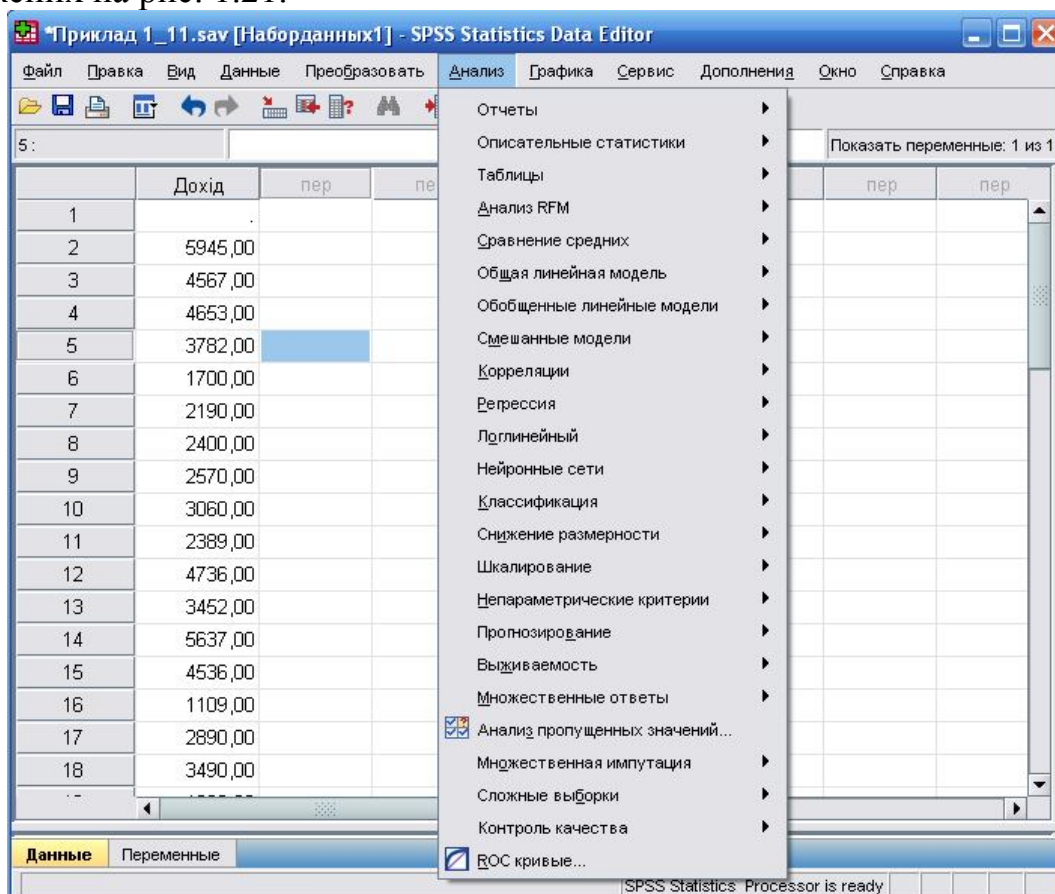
*Приклад 1_11.sav [Наборданных1] - SPSS Statistics Data Editor

Файл Правка Вид Данные Преобразовать Анализ Графика Сервис Дополнения Окно Справка

5:

Показать переменные: 1 из 1

| | Дохід | пер | пе | пер | пер |
|---|---|---|---|---|---|
| 1 | . | | | | |
| 2 | 5945,00 | | | | |
| 3 | 4567,00 | | | | |
| 4 | 4653,00 | | | | |
| 5 | 3782,00 | | | | |
| 6 | 1700,00 | | | | |
| 7 | 2190,00 | | | | |
| 8 | 2400,00 | | | | |
| 9 | 2570,00 | | | | |
| 10 | 3060,00 | | | | |
| 11 | 2389,00 | | | | |
| 12 | 4736,00 | | | | |
| 13 | 3452,00 | | | | |
| 14 | 5637,00 | | | | |
| 15 | 4536,00 | | | | |
| 16 | 1109,00 | | | | |
| 17 | 2890,00 | | | | |
| 18 | 3490,00 | | | | |

Отчеты
Описательные статистики
Таблицы
Анализ RFM
Сравнение средних
Общая линейная модель
Обобщенные линейные модели
Смешанные модели
Корреляции
Регрессия
Логлинейный
Нейронные сети
Классификация
Снижение размерности
Шкалирование
Непараметрические критерии
Прогнозирование
Выживаемость
Множественные ответы
Анализ пропущенных значений...
Множественная импутация
Сложные выборки
Контроль качества
ROC кривые...

Данные Переменные

SPSS Statistics Processor is ready